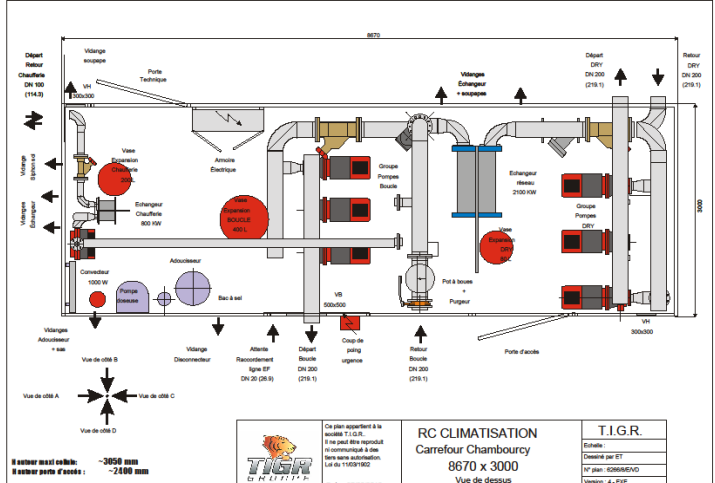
8670

Départ Retour Chaufferie DN 100 (114.3)

Vidange soupape

Porte Technique

VH 300x300

Vidanges Echangeur + soupapes

Départ DRY DN 200 (219.1)

Retour DRY DN 200 (219.1)

Vidange Siphon sol

Vidange Echangeur

Vase Expansion Chaufferie 50 L

Echangeur Chaufferie 800 KW

Armoire Electrique

Vase Expansion BOUCLE 400 L

Groupe Pompes Boucle

Echangeur réseau 2100 KW

Groupe Pompes DRY

3000

Vase Expansion DRY 50 L

Convecteur 1000 W

Pompe doseuse

Adoucisseur

Bac à sel

VB 500x500

Pot à boues + Purgeur

VH 300x300

Vidanges Adoucisseur + sas

Vidange Disconnecteur

Attente Raccordement ligne EF DN 20 (26.9)

Départ Boucle DN 200 (219.1)

Coup de poing urgence

Retour Boucle DN 200 (219.1)

Porte d'accès

Vue de côté B

Vue de côté A

Vue de côté C

Vue de côté D

Hauteur maxi cellule: ~3050 mm
Hauteur porte d'accès : ~2400 mm

Ce plan appartient à la société T.I.G.R. Il ne peut être reproduit ni communiqué à des tiers sans autorisation. Loi du 11/03/1902

TIGR EUROPE

RC CLIMATISATION
Carrefour Chambourcy
8670 x 3000
Vue de dessus

T.I.G.R.
Echelle :
Dessiné par ET
N° plan : 6266/8/EVD
Version : A - EXE